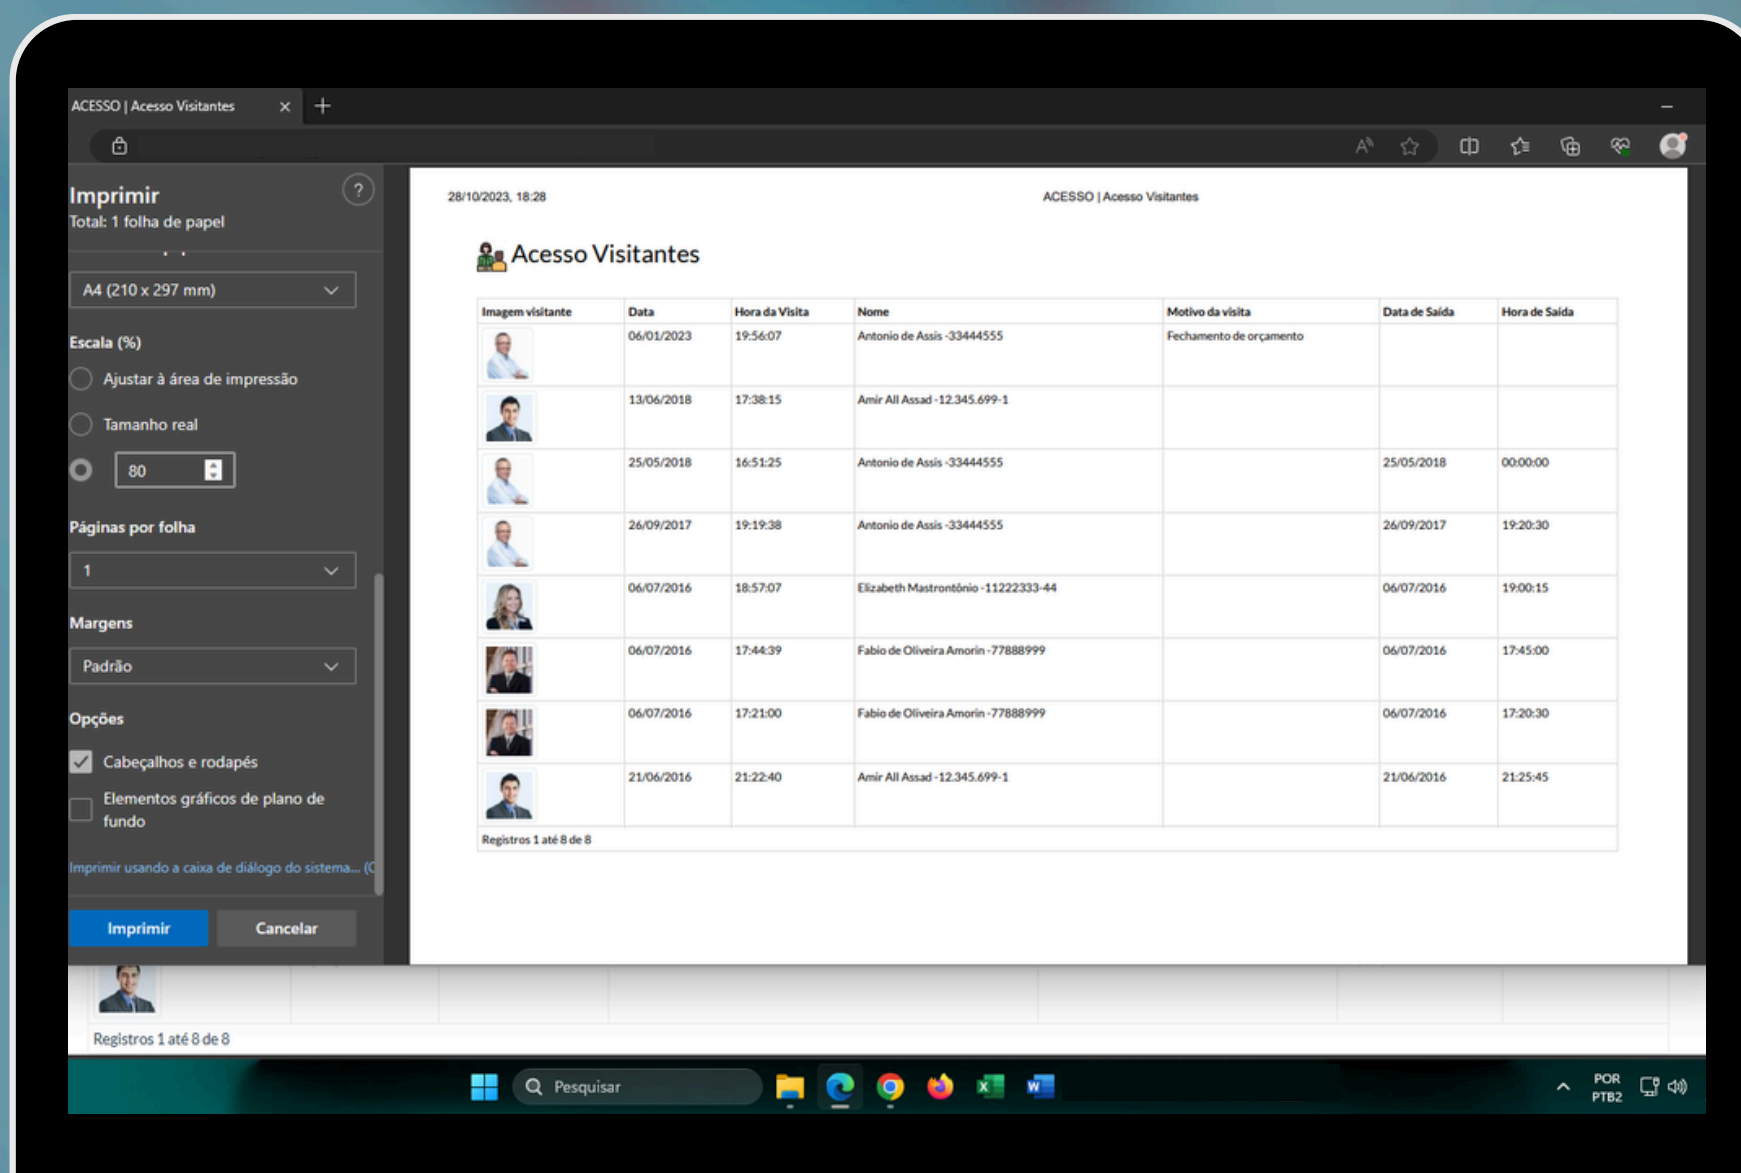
ACESSO | Acesso Visitantes

Imprimir
Total: 1 folha de papel

A4 (210 x 297 mm)

Escala (%)
Ajustar à área de impressão
Tamanho real
80

Páginas por folha
1

Margens
Padrão

Opções
Cabeçalhos e rodapés
Elementos gráficos de plano de fundo

Imprimir usando a caixa de diálogo do sistema... (C

Imprimir
Cancelar

28/10/2023, 18:28
ACESSO | Acesso Visitantes

Acesso Visitantes

| Imagem visitante | Data | Hora da Visita | Nome | Motivo da visita | Data de Saída | Hora de Saída |
|---|---|---|---|---|---|---|
| | 06/01/2023 | 19:56:07 | Antonio de Assis -33444555 | Fechamento de orçamento | | |
| | 13/06/2018 | 17:38:15 | Amir All Assad -12.345.699-1 | | | |
| | 25/05/2018 | 16:51:25 | Antonio de Assis -33444555 | | 25/05/2018 | 00:00:00 |
| | 26/09/2017 | 19:19:38 | Antonio de Assis -33444555 | | 26/09/2017 | 19:20:30 |
| | 06/07/2016 | 18:57:07 | Elizabeth Mastrontônio -11222333-44 | | 06/07/2016 | 19:00:15 |
| | 06/07/2016 | 17:44:39 | Fabio de Oliveira Amorin -77888999 | | 06/07/2016 | 17:45:00 |
| | 06/07/2016 | 17:21:00 | Fabio de Oliveira Amorin -77888999 | | 06/07/2016 | 17:20:30 |
| | 21/06/2016 | 21:22:40 | Amir All Assad -12.345.699-1 | | 21/06/2016 | 21:25:45 |

Registros 1 até 8 de 8

Registros 1 até 8 de 8

Pesquisar
POR
PTB2